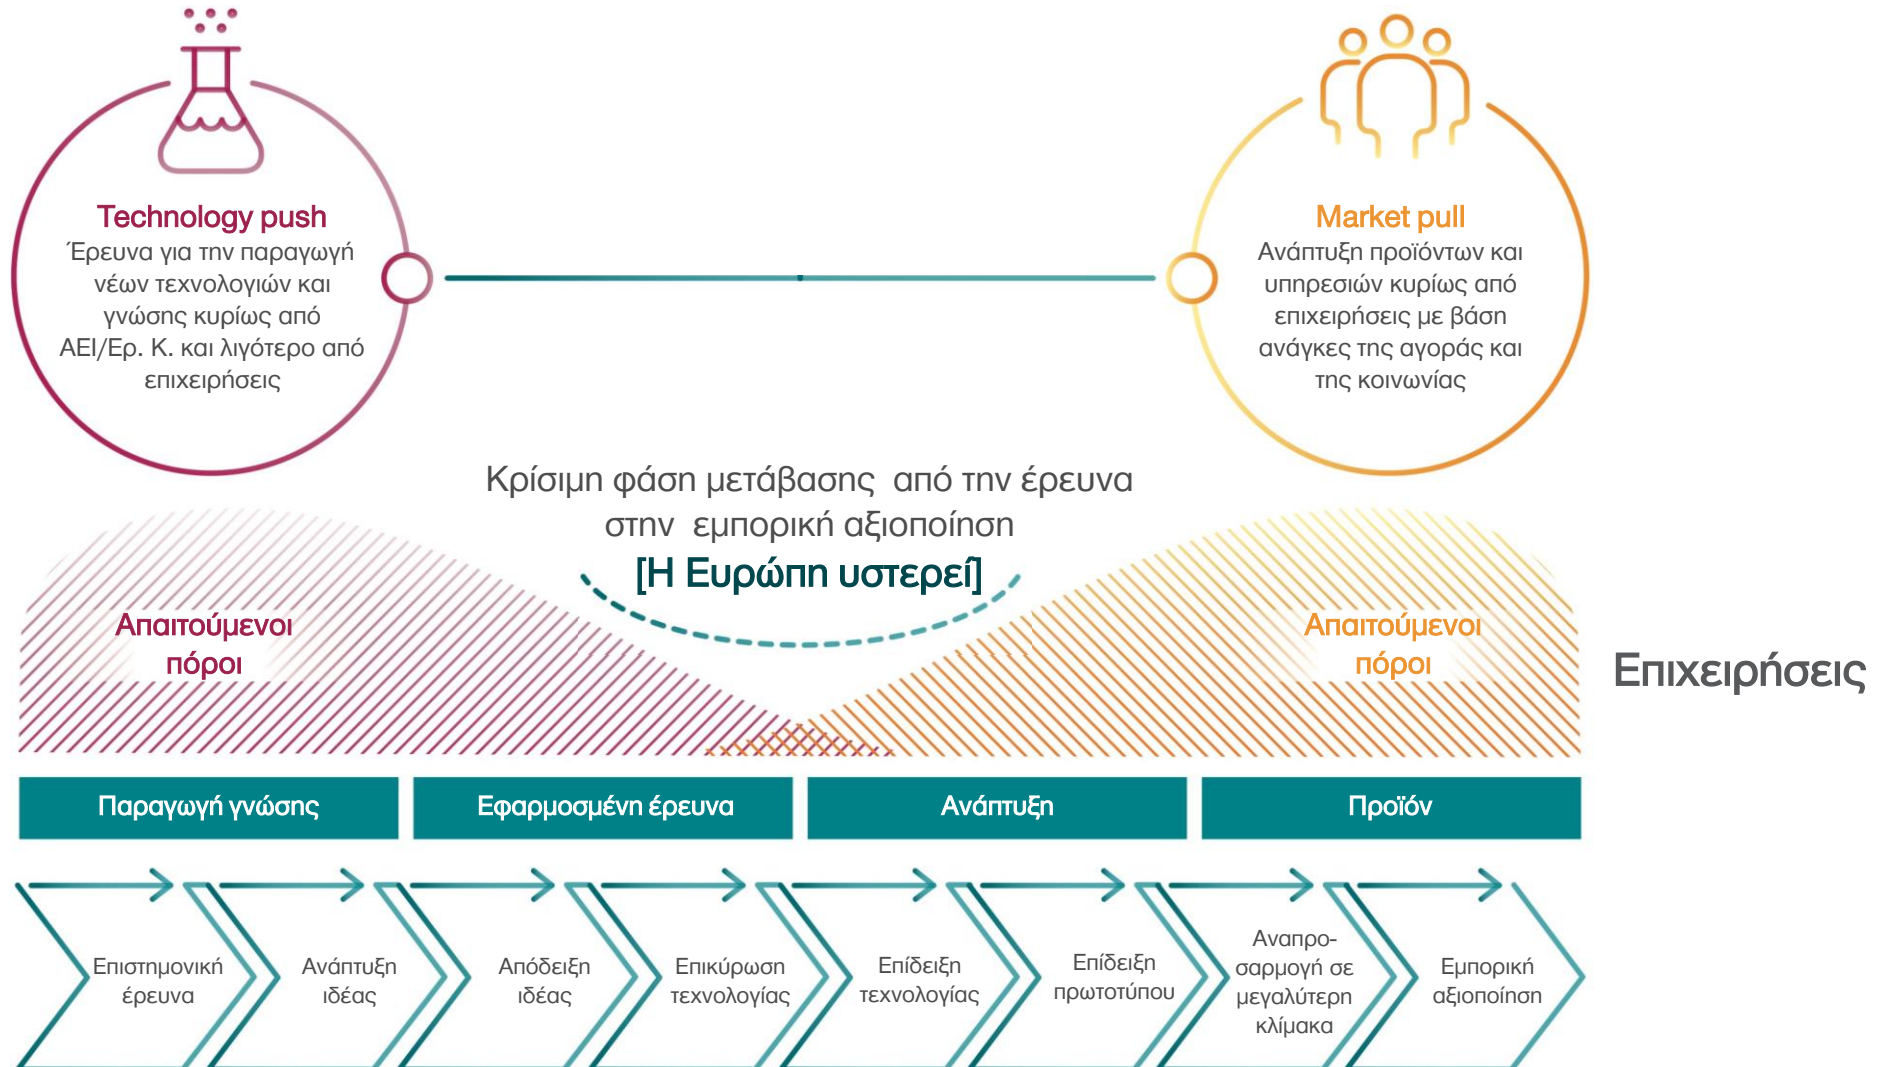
Technology push
Έρευνα για την παραγωγή νέων τεχνολογιών και γνώσης κυρίως από ΑΕΙ/Ερ. Κ. και λιγότερο από επιχειρήσεις

Market pull
Ανάπτυξη προϊόντων και υπηρεσιών κυρίως από επιχειρήσεις με βάση ανάγκες της αγοράς και της κοινωνίας

Κρίσιμη φάση μετάβασης από την έρευνα στην εμπορική αξιοποίηση
[Η Ευρώπη υστερεί]

Απαιτούμενοι πόροι

Απαιτούμενοι πόροι

Επιχειρήσεις

Παραγωγή γνώσης

Εφαρμοσμένη έρευνα

Ανάπτυξη

Προϊόν

Επιστημονική έρευνα

Ανάπτυξη ιδέας

Απόδειξη ιδέας

Επικύρωση τεχνολογίας

Επίδειξη τεχνολογίας

Επίδειξη πρωτοτύπου

Αναπροσαρμογή σε μεγαλύτερη κλίμακα

Εμπορική αξιοποίηση